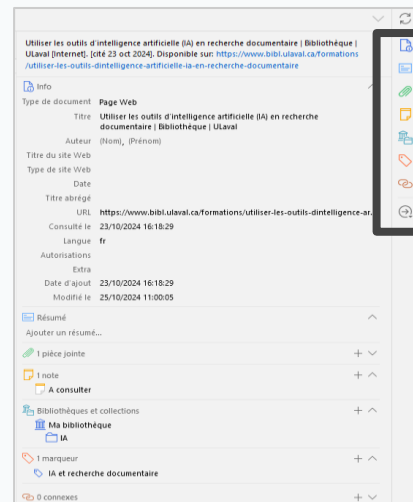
Utiliser les outils d'intelligence artificielle (IA) en recherche documentaire | Bibliothèque | ULaval [Internet]. [cité 23 oct 2024]. Disponible sur: https://www.bibl.ulaval.ca/formations/utiliser-les-outils-dintelligence-artificielle-ia-en-recherche-documentaire

Info

| | |
|---|---|
| Type de document | Page Web |
| Titre | Utiliser les outils d'intelligence artificielle (IA) en recherche documentaire \| Bibliothèque \| ULaval |
| Auteur | (Nom), (Prénom) |
| Titre du site Web | |
| Type de site Web | |
| Date | |
| Titre abrégé | |
| URL | https://www.bibl.ulaval.ca/formations/utiliser-les-outils-dintelligence-ar |
| Consulté le | 23/10/2024 16:18:29 |
| Langue | fr |
| Autorisations | |
| Extra | |
| Date d'ajout | 23/10/2024 16:18:29 |
| Modifié le | 25/10/2024 11:00:05 |

Résumé

Ajouter un résumé...

1 pièce jointe

1 note

A consulter

Bibliothèques et collections

Ma bibliothèque

IA

1 marqueur

IA et recherche documentaire

0 connexes